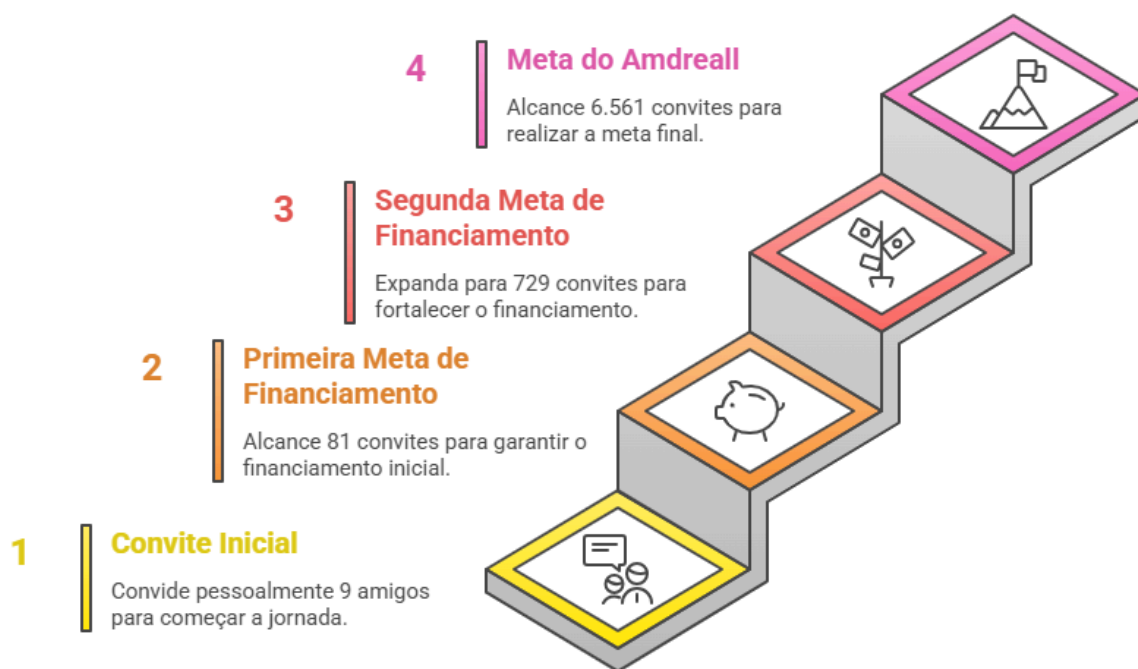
4
Meta do Amdreall
Alcance 6.561 convites para realizar a meta final.

3
Segunda Meta de Financiamento
Expanda para 729 convites para fortalecer o financiamento.

2
Primeira Meta de Financiamento
Alcance 81 convites para garantir o financiamento inicial.

1
Convite Inicial
Convide pessoalmente 9 amigos para começar a jornada.